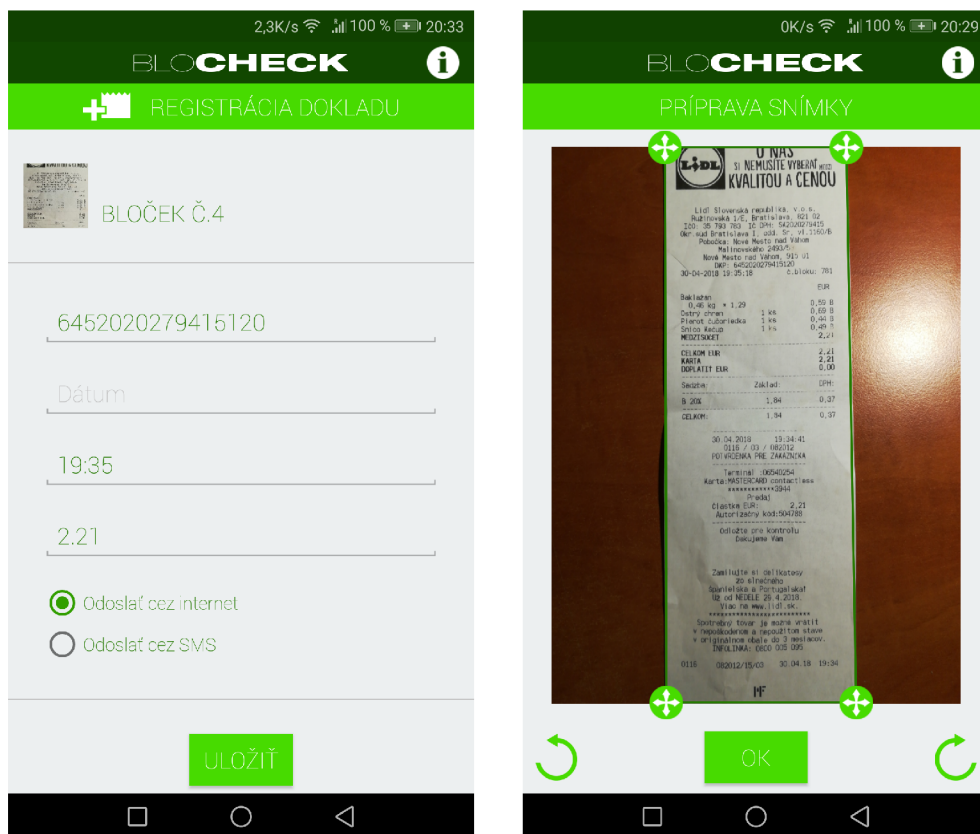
2,3K/s 100 % 20:33

BLOCHECK

REGISTRÁCIA DOKLADU

BLOČEK Č.4

6452020279415120

Dátum

19:35

2.21

Odoslať cez internet

Odoslať cez SMS

ULOŽIŤ

0K/s 100 % 20:29

BLOCHECK

PRÍPRAVA SNÍMKY

U NÁS SI NEMUSÍTE VYBERAŤ MEDZI KVALITOU A CENOU

LIDL

Lidl Slovenská republika, v.o.s.
Ružinovská 1/E, Bratislava, 821 02
IČO: 35 793 783 IČ DPH: SK2020279415
Okr.súd Bratislava I, odd. Sr, vl.1160/B
Pobočka: Nové Mesto nad Váhom
Malinovského 2493/5
Nová Mesto nad Váhom, 915 01
DKP: 6452020279415120
30-04-2018 19:35:18 č.bloku: 781

EUR

Baklažán
0,46 kg * 1.29 0,59 B
Cestrý chren 1 ks 0,69 B
Pierot čučoriedka 1 ks 0,44 B
Snico Kečup 1 ks 0,49 B
MEDZISUČET 2,21

CELKOM EUR 2,21
KARTA 2,21
DOPLATIT EUR 0,00

Sadzba: Základ: DPH:
B 20% 1,84 0,37
CELKOM: 1,84 0,37

30.04.2018 19:34:41
0116 / 03 / 082012
POTVRDENKA PRE ZÁKAZNÍKA

Terminál :06540254
Karta:MASTERCARD contactless
************3944
Predaj
Čiastka EUR: 2,21
Autorizačný kód:504788

Odložte pre kontrolu
Ďakujeme Vám

Zamilujte si delikatesy
zo slnečného
Španielska a Portugalska!
Už od NEDELE 29.4.2018.
Viac na www.lidl.sk.
Spotrebný tovar je možné vrátiť
v nepoškodenom a nepoužitom stave
v originálnom obale do 3 mesiacov.
INFOLINKA: 0800 005 095

0116 082012/15/03 30.04.18 19:34

OK